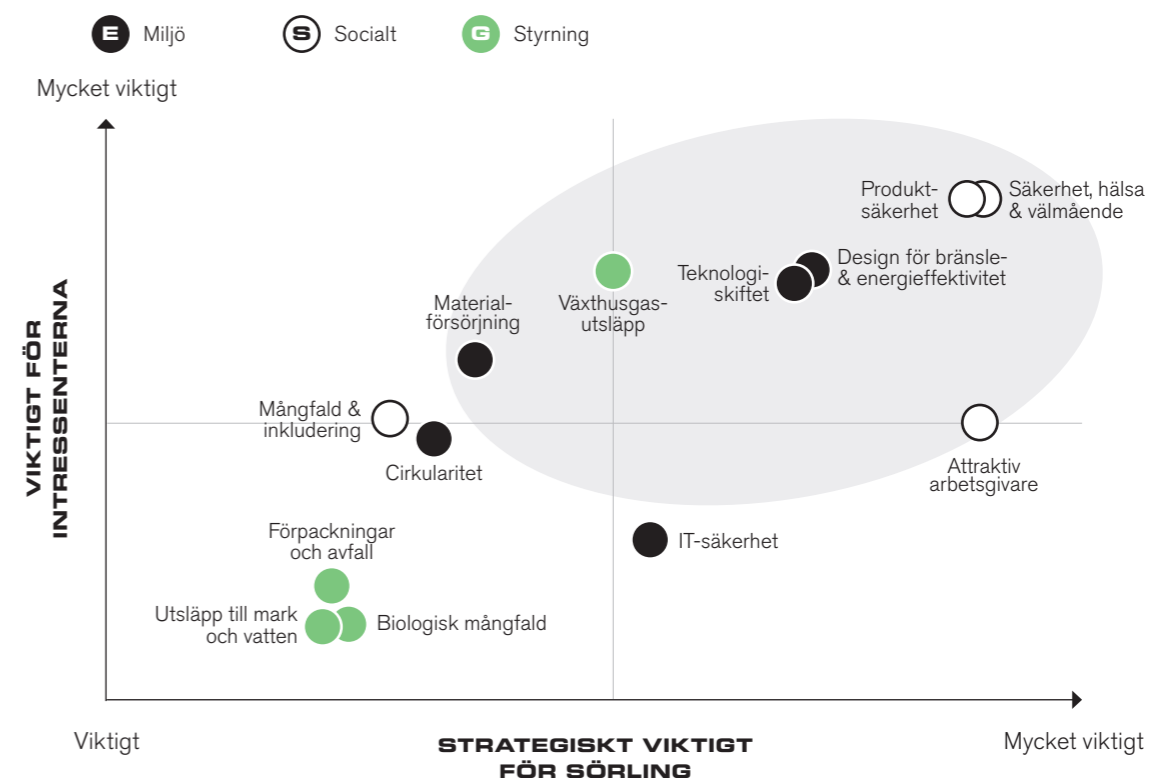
E Miljö S Socialt G Styrning

Mycket viktigt

VIKTIGT FÖR INTRESSENTERNA

Produktsäkerhet

Säkerhet, hälsa & välmående

Teknologiskiftet

Design för bränsle- & energieffektivitet

Växthusgasutsläpp

Materialförsörjning

Mångfald & inkludering

Cirkularitet

Attraktiv arbetsgivare

IT-säkerhet

Förpackningar och avfall

Utsläpp till mark och vatten

Biologisk mångfald

Viktigt

STRATEGISKT VIKTIGT FÖR SÖRLING

Mycket viktigt